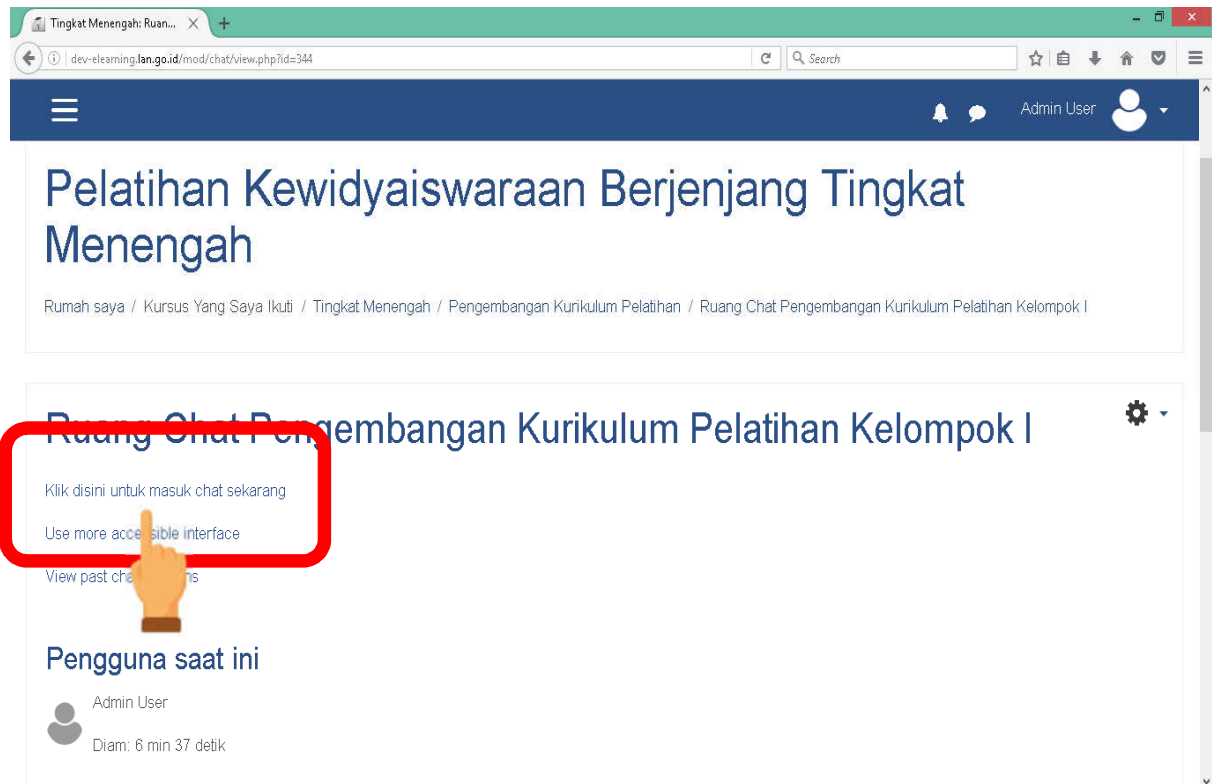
Tingkat Menengah: Ruan...

dev-elearning.lan.go.id/mod/chat/view.php?id=344

Search

Admin User

Pelatihan Kewidyaiswaraan Berjenjang Tingkat Menengah

Rumah saya / Kursus Yang Saya Ikuti / Tingkat Menengah / Pengembangan Kurikulum Pelatihan / Ruang Chat Pengembangan Kurikulum Pelatihan Kelompok I

Ruang Chat Pengembangan Kurikulum Pelatihan Kelompok I

Klik disini untuk masuk chat sekarang

Use more acce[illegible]sible interface

View past cha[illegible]ns

Pengguna saat ini

Admin User

Diam: 6 min 37 detik